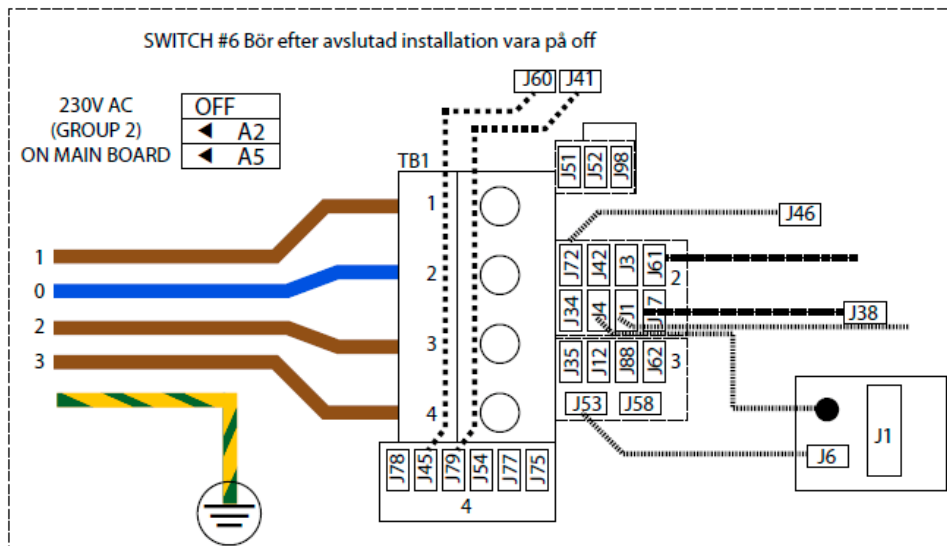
SWITCH #6 Bör efter avslutad installation vara på off

J60 J41

230V AC
(GROUP 2)
ON MAIN BOARD

OFF
◄ A2
◄ A5

TB1

J51 J52 J98

J46

1
0
2
3

1
2
3
4

J72 J42 J3 J61 2
J34 J4 J1 J7
J38
J35 J12 J88 J62 3
J53 J58

J78 J45 J79 J54 J77 J75
4

J6
J1